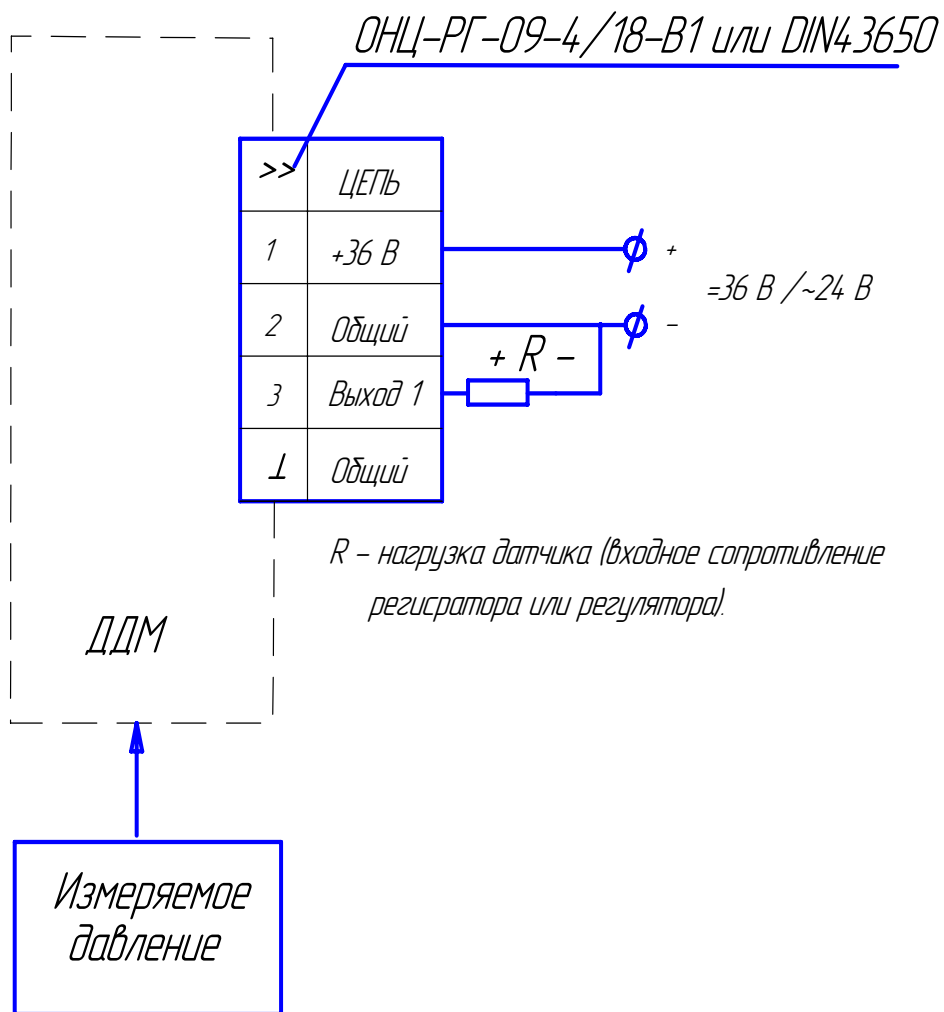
ОНЦ-РГ-09-4/18-В1 или DIN43650

| >> | ЦЕПЬ |
|---|---|
| 1 | +36 В |
| 2 | Общий |
| 3 | Выход 1 |
| ⊥ | Общий |

+

=36 В /~24 В

–

+ R –

R – нагрузка датчика (входное сопротивление регисратора или регулятора).

ДДМ

Измеряемое давление